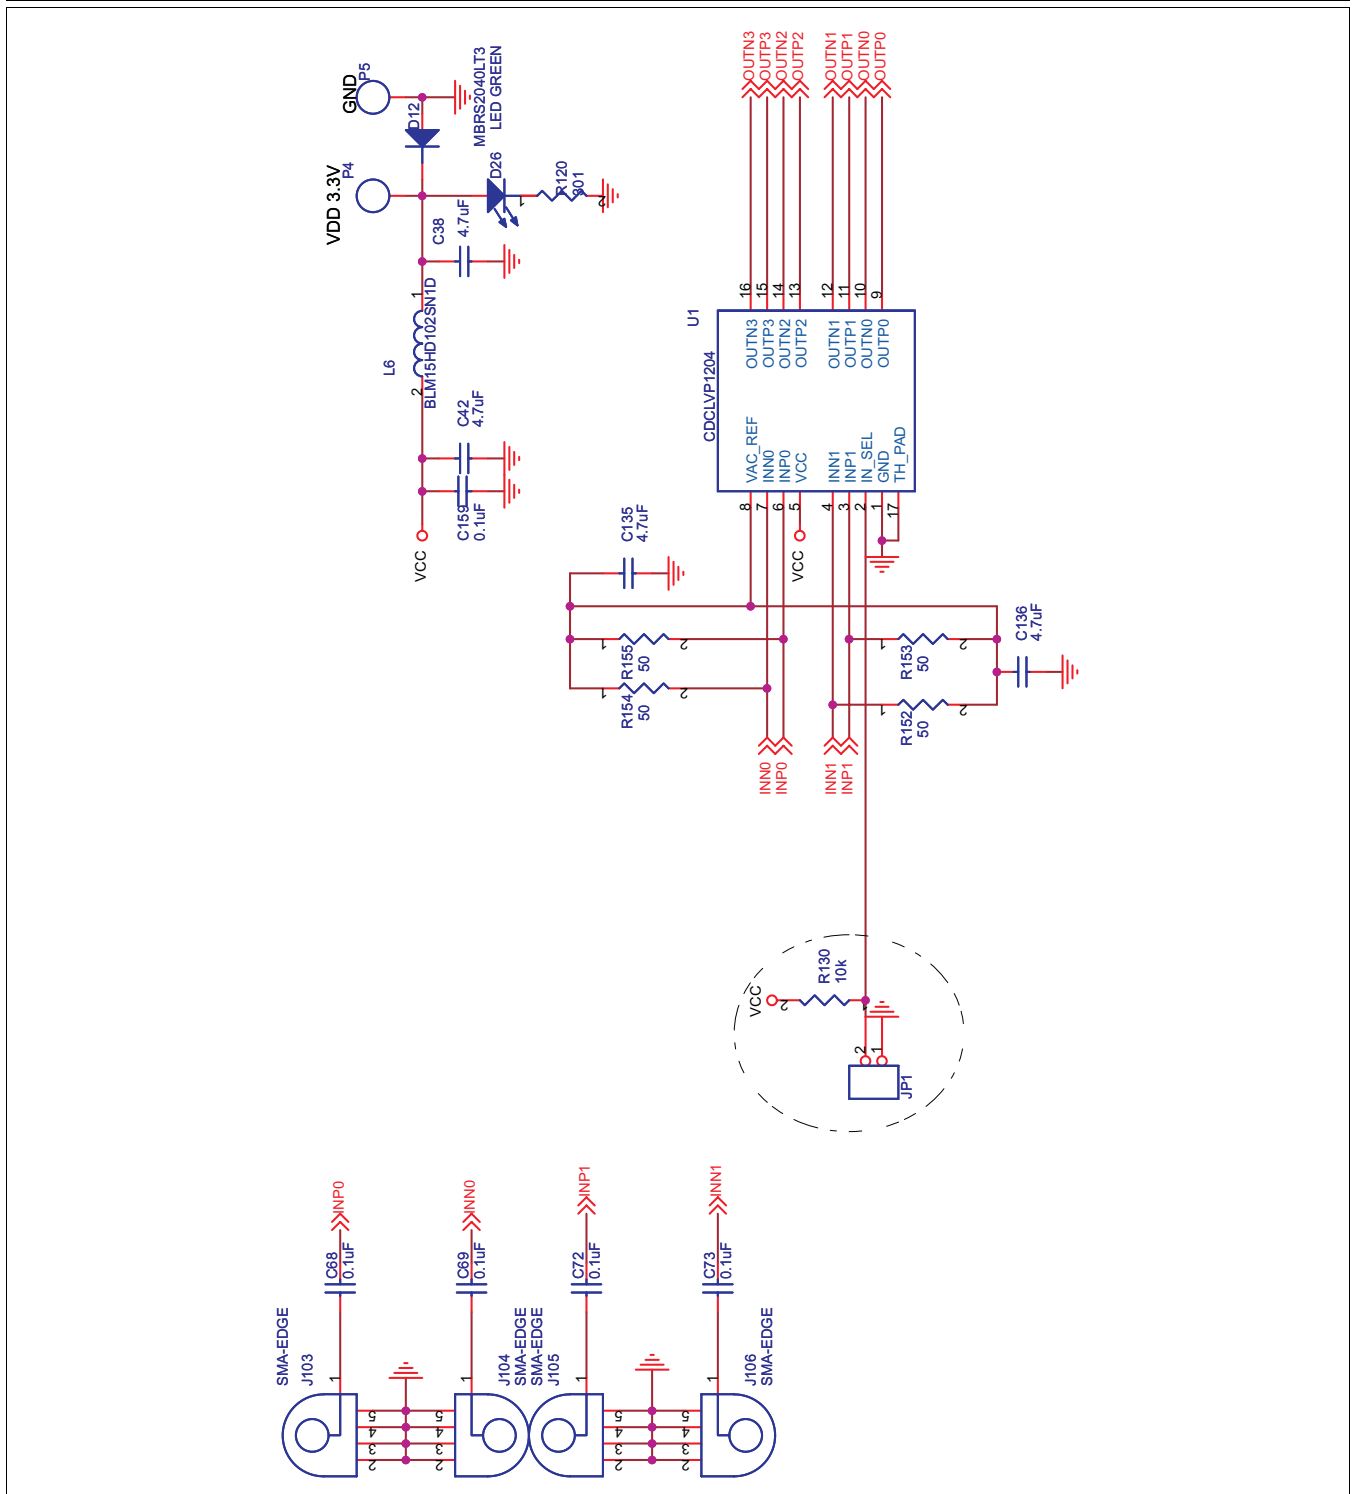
GND
P5
D12
MBRS2040LT3
LED GREEN
VDD 3.3V
P4
D26
R120
301
C38
4.7uF
L6
1
2
BLM15HD102SN1D
C42
4.7uF
C159
0.1uF
VCC
OUTN3
OUTP3
OUTN2
OUTP2
OUTN1
OUTP1
OUTN0
OUTP0
16
15
14
13
12
11
10
9
U1
CDCLVP1204
OUTN3
OUTP3
OUTN2
OUTP2
OUTN1
OUTP1
OUTN0
OUTP0
VAC_REF
INN0
INP0
VCC
INN1
INP1
IN_SEL
GND
TH_PAD
8
7
6
5
4
3
2
1
17
C135
4.7uF
VCC
R155
50
R154
50
INN0
INP0
INN1
INP1
R153
50
R152
50
C136
4.7uF
R130
10k
VCC
2
1
JP1
INP0
INN0
INP1
INN1
C68
0.1uF
C69
0.1uF
C72
0.1uF
C73
0.1uF
SMA-EDGE
J103
J104
SMA-EDGE
SMA-EDGE
J105
J106
SMA-EDGE
1
5
4
3
2